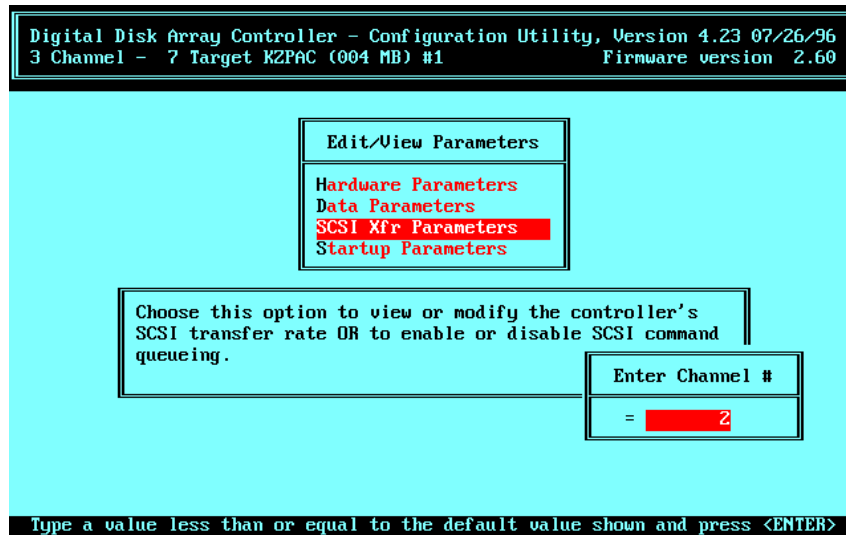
Digital Disk Array Controller - Configuration Utility, Version 4.23 07/26/96
3 Channel - 7 Target KZPAC (004 MB) #1 Firmware version 2.60

Edit/View Parameters

Hardware Parameters
Data Parameters
SCSI Xfr Parameters
Startup Parameters

Choose this option to view or modify the controller's SCSI transfer rate OR to enable or disable SCSI command queueing.

Enter Channel #

= 2

Type a value less than or equal to the default value shown and press <ENTER>